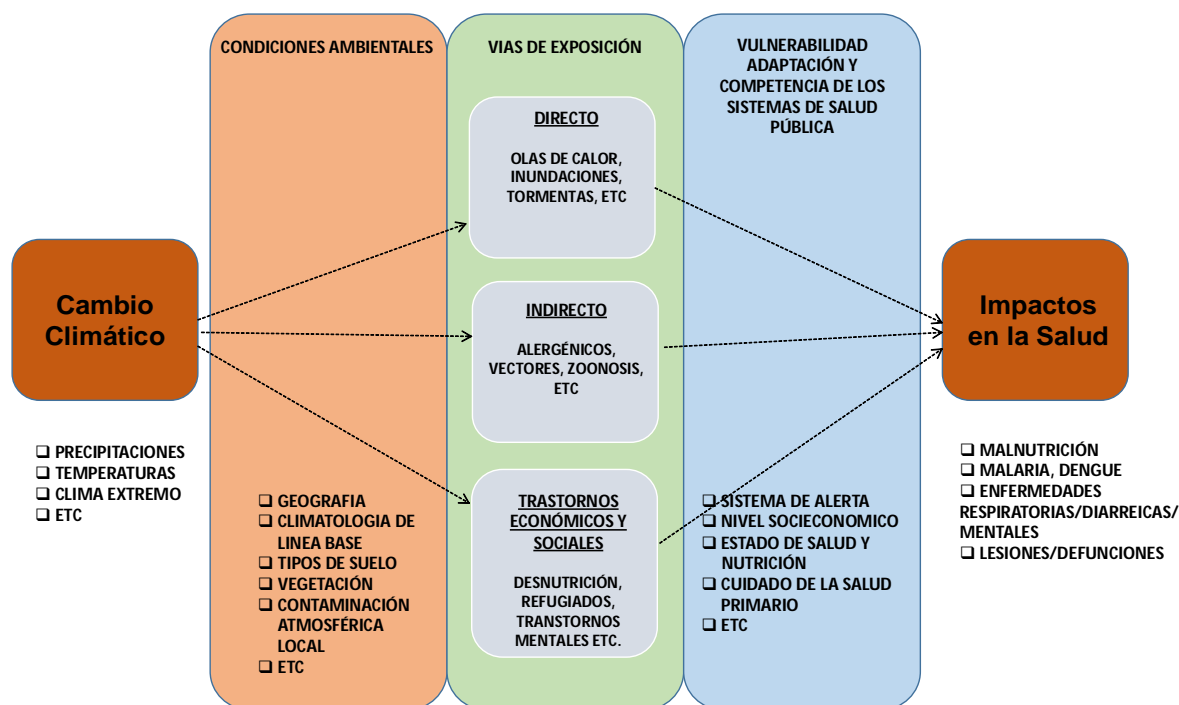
Cambio Climático

❑ PRECIPITACIONES
❑ TEMPERATURAS
❑ CLIMA EXTREMO
❑ ETC

CONDICIONES AMBIENTALES

❑ GEOGRAFIA
❑ CLIMATOLOGIA DE LINEA BASE
❑ TIPOS DE SUELO
❑ VEGETACIÓN
❑ CONTAMINACIÓN ATMOSFÉRICA LOCAL
❑ ETC

VIAS DE EXPOSICIÓN

DIRECTO

OLAS DE CALOR, INUNDACIONES, TORMENTAS, ETC

INDIRECTO

ALERGÉNICOS, VECTORES, ZOONOSIS, ETC

TRASTORNOS ECONÓMICOS Y SOCIALES

DESNUTRICIÓN, REFUGIADOS, TRANSTORNOS MENTALES ETC.

VULNERABILIDAD ADAPTACIÓN Y COMPETENCIA DE LOS SISTEMAS DE SALUD PÚBLICA

❑ SISTEMA DE ALERTA
❑ NIVEL SOCIECONOMICO
❑ ESTADO DE SALUD Y NUTRICIÓN
❑ CUIDADO DE LA SALUD PRIMARIO
❑ ETC

Impactos en la Salud

❑ MALNUTRICIÓN
❑ MALARIA, DENGUE
❑ ENFERMEDADES RESPIRATORIAS/DIARREICAS/ MENTALES
❑ LESIONES/DEFUNCIONES